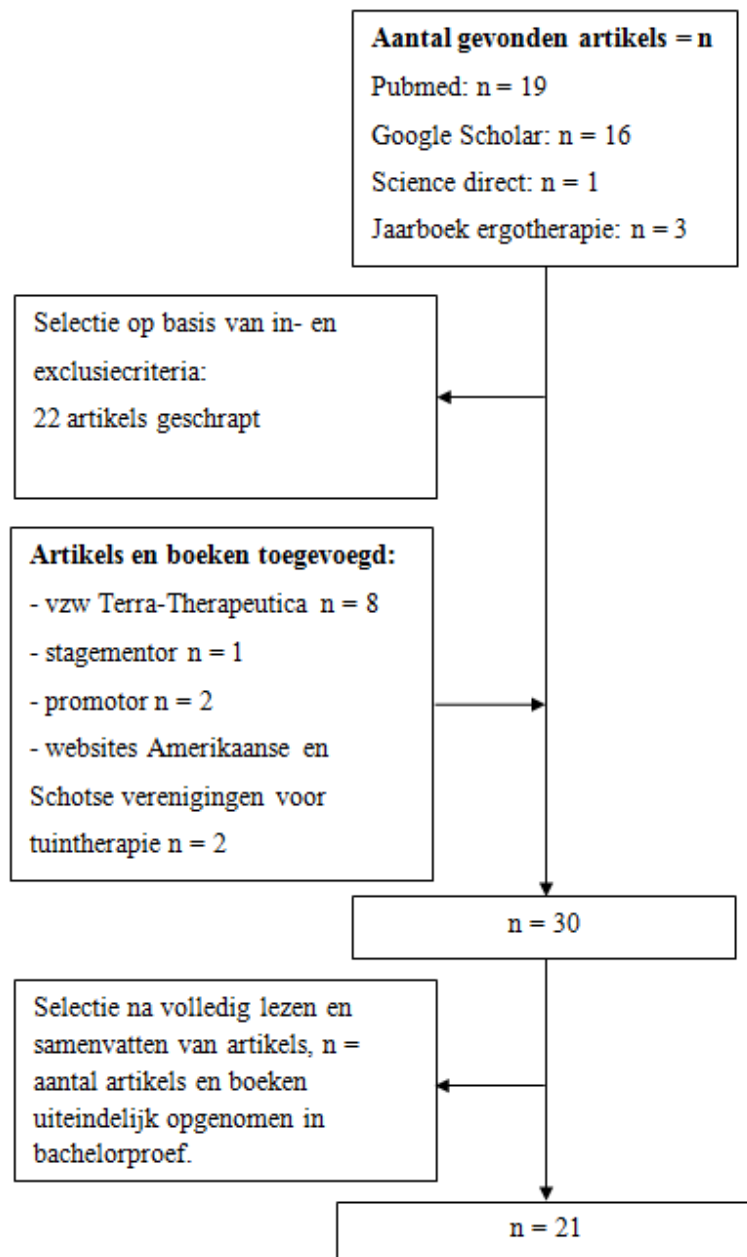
**Aantal gevonden artikels = n**

Pubmed: n = 19

Google Scholar: n = 16

Science direct: n = 1

Jaarboek ergotherapie: n = 3

Selectie op basis van in- en exclusiecriteria:
22 artikels geschrapt

**Artikels en boeken toegevoegd:**

- vzw Terra-Therapeutica n = 8

- stagementor n = 1

- promotor n = 2

- websites Amerikaanse en Schotse verenigingen voor tuintherapie n = 2

n = 30

Selectie na volledig lezen en samenvatten van artikels, n = aantal artikels en boeken uiteindelijk opgenomen in bachelorproef.

n = 21